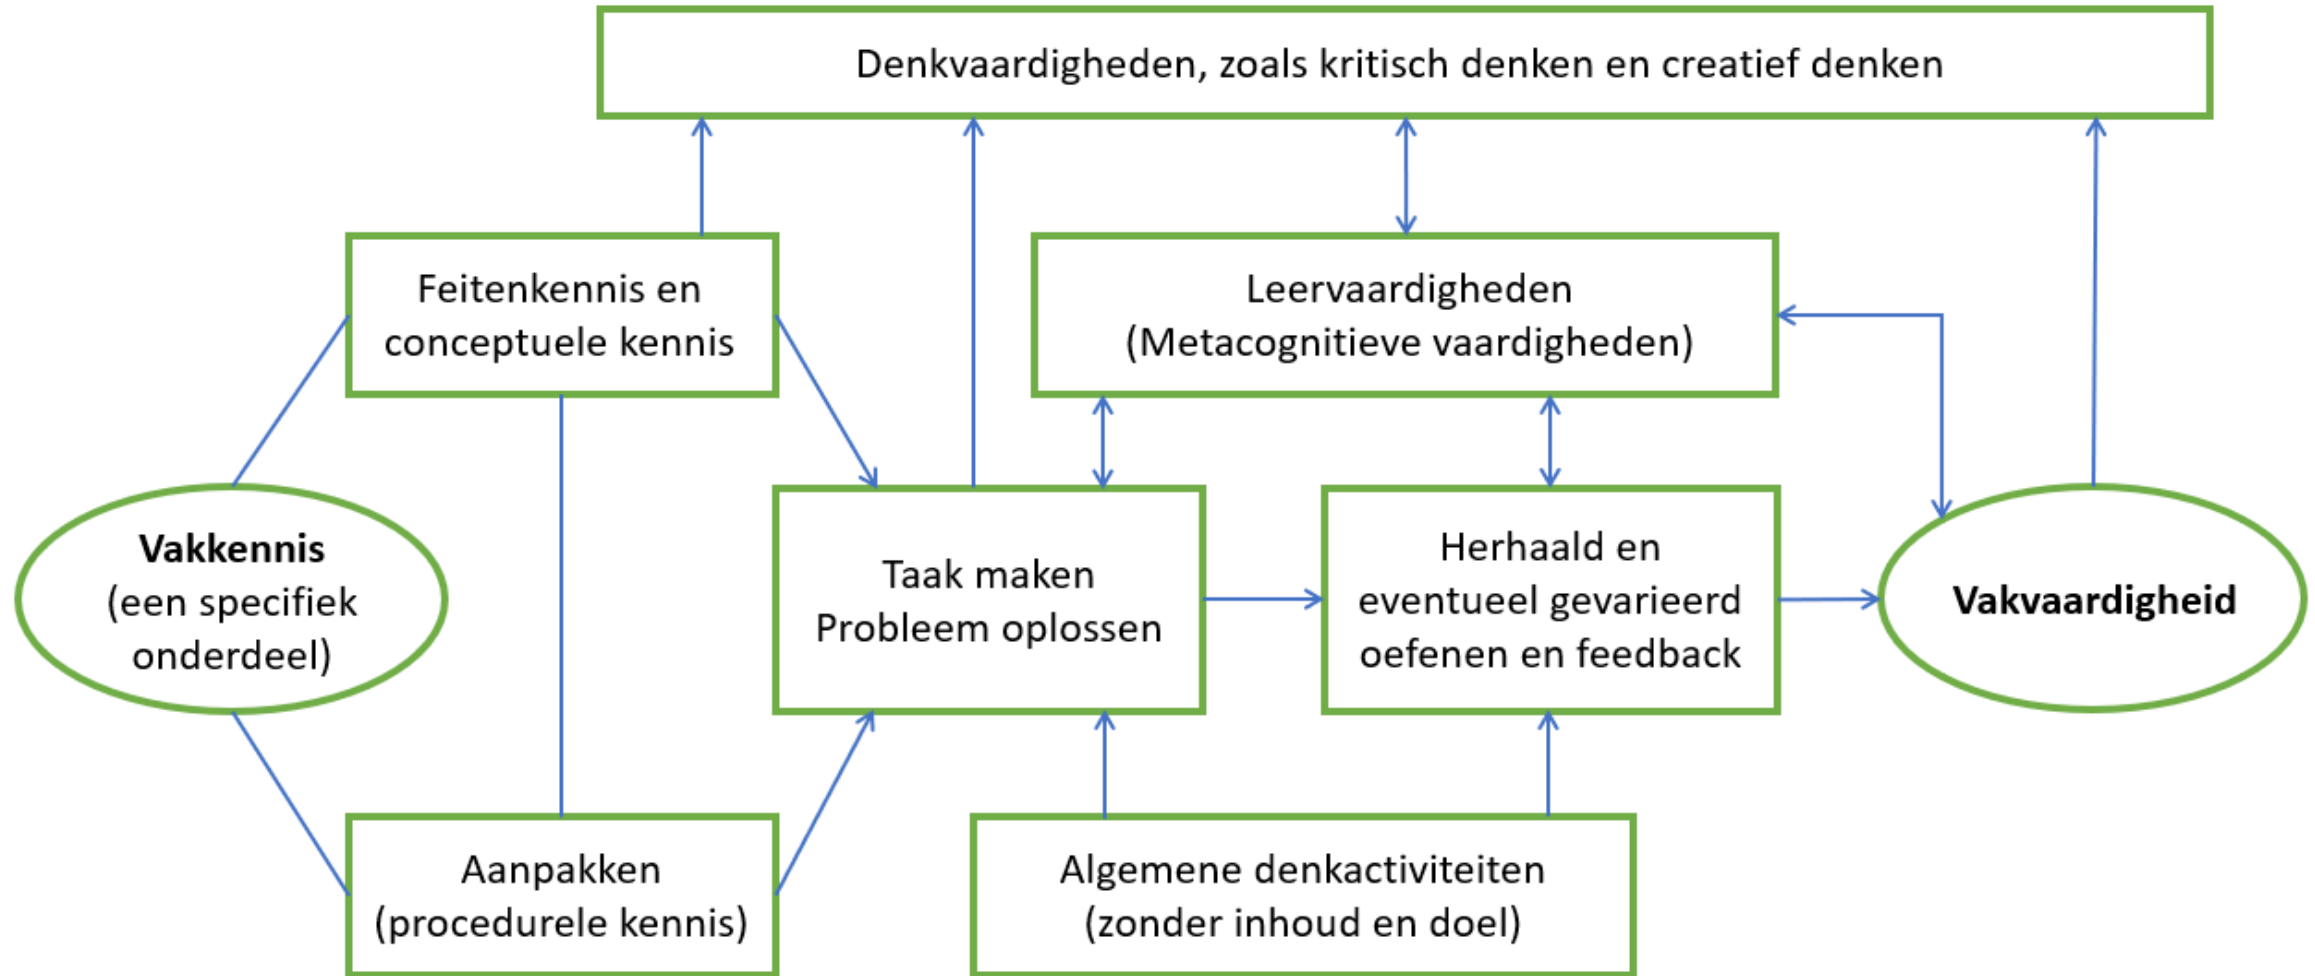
Denkvaardigheden, zoals kritisch denken en creatief denken

Feitenkennis en conceptuele kennis

Leervaardigheden (Metacognitieve vaardigheden)

**Vakkennis** (een specifiek onderdeel)

Taak maken Probleem oplossen

Herhaald en eventueel gevarieerd oefenen en feedback

**Vakvaardigheid**

Aanpakken (procedurele kennis)

Algemene denkactiviteiten (zonder inhoud en doel)